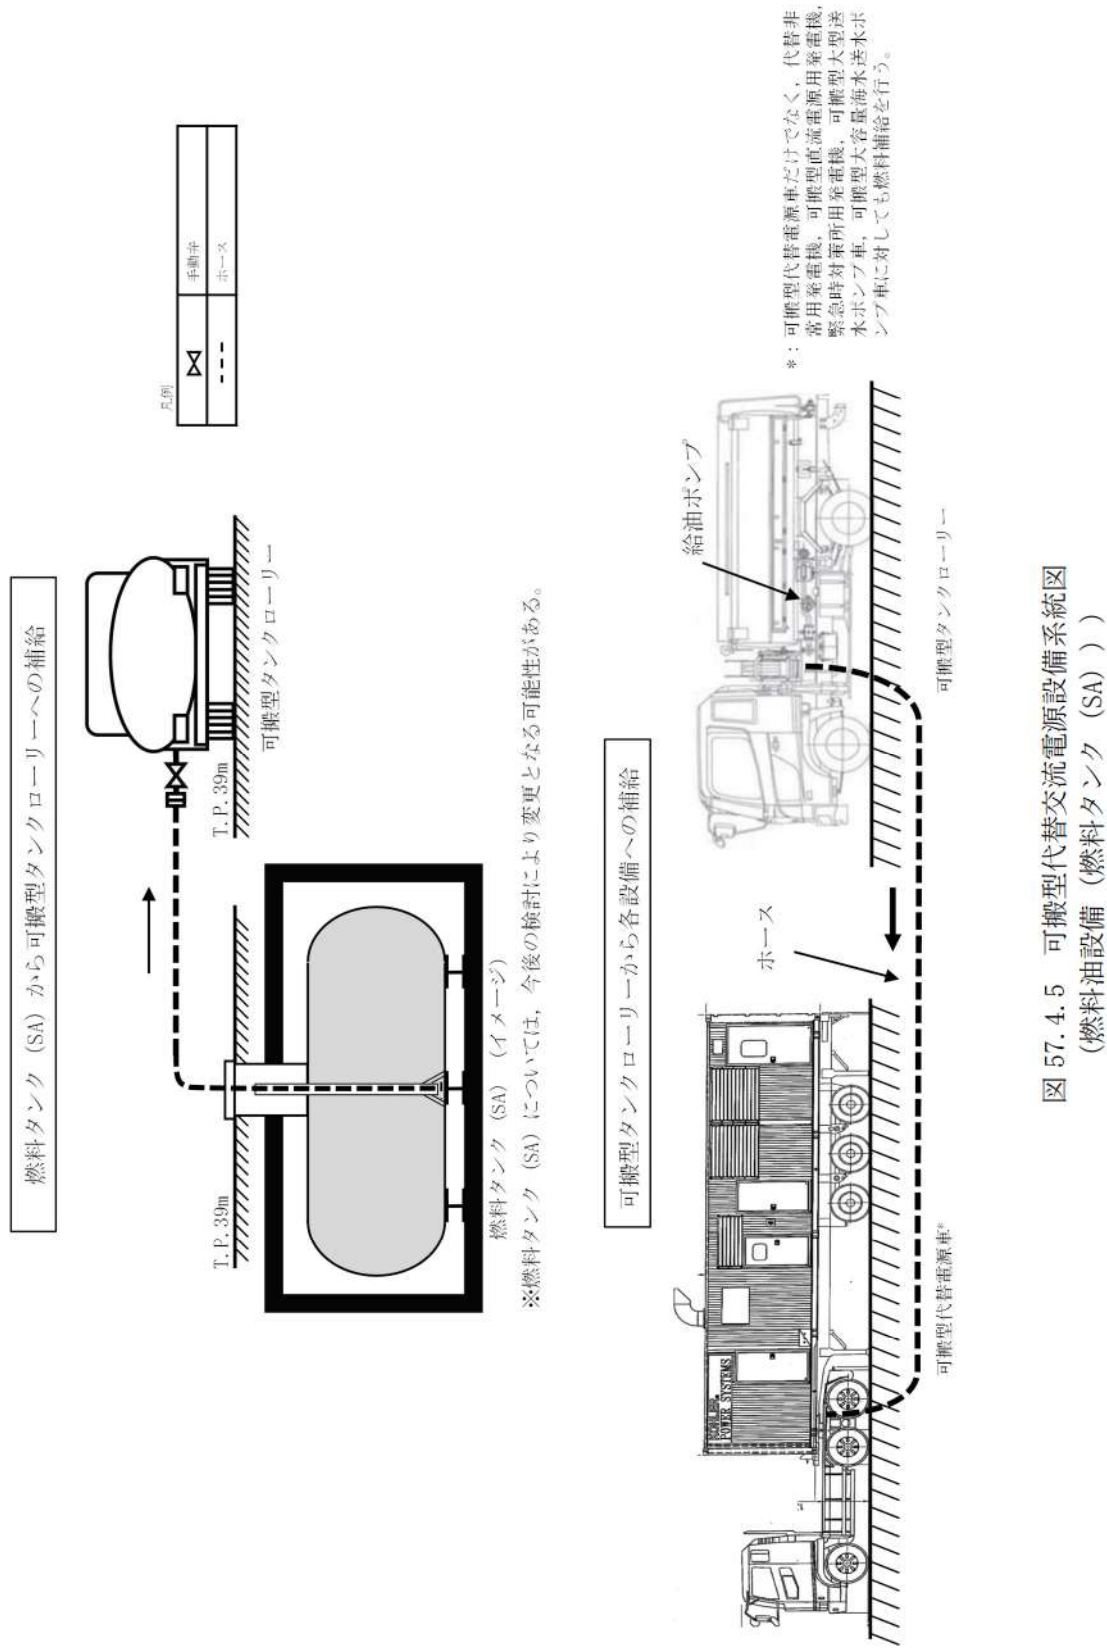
燃料タンク（SA）から可搬型タンクローリーへの補給

T.P.39m

T.P.39m

可搬型タンクローリー

燃料タンク（SA）（イメージ）

※燃料タンク（SA）については，今後の検討により変更となる可能性がある。

凡例

| | |
|---|---|
| ⋈ | 手動弁 |
| - - - | ホース |

可搬型タンクローリーから各設備への補給

ホース

給油ポンプ

可搬型代替電源車*

可搬型タンクローリー

*：可搬型代替電源車だけでなく，代替非常用発電機，可搬型直流電源用発電機，緊急時対策所用発電機，可搬型大型送水ポンプ車，可搬型大容量海水送水ポンプ車に対しても燃料補給を行う。

図 57.4.5　可搬型代替交流電源設備系統図（燃料油設備（燃料タンク（SA）））